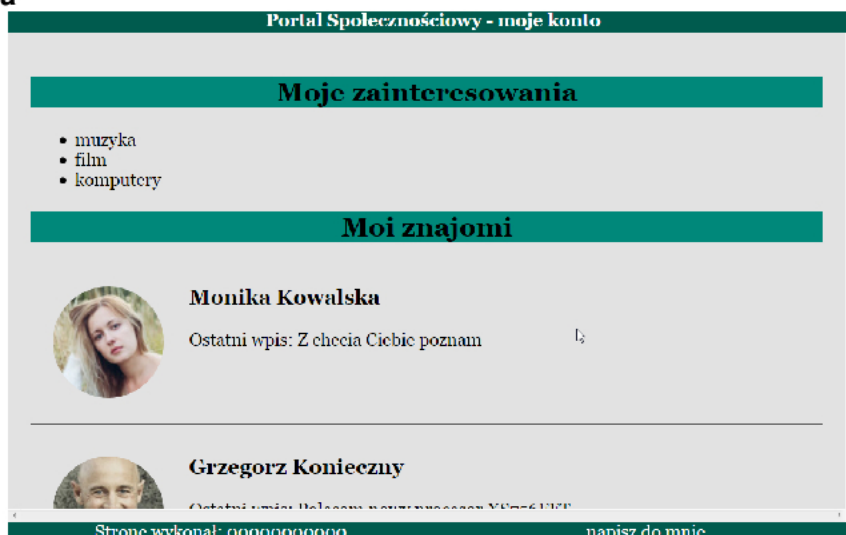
Portal Społecznościowy - moje konto

Moje zainteresowania

- muzyka
- film
- komputery

Moi znajomi

Monika Kowalska

Ostatni wpis: Z checia Ciebie poznam

Grzegorz Konieczny

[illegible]

Stronę wykonał: 00000000000

napisz do mnie